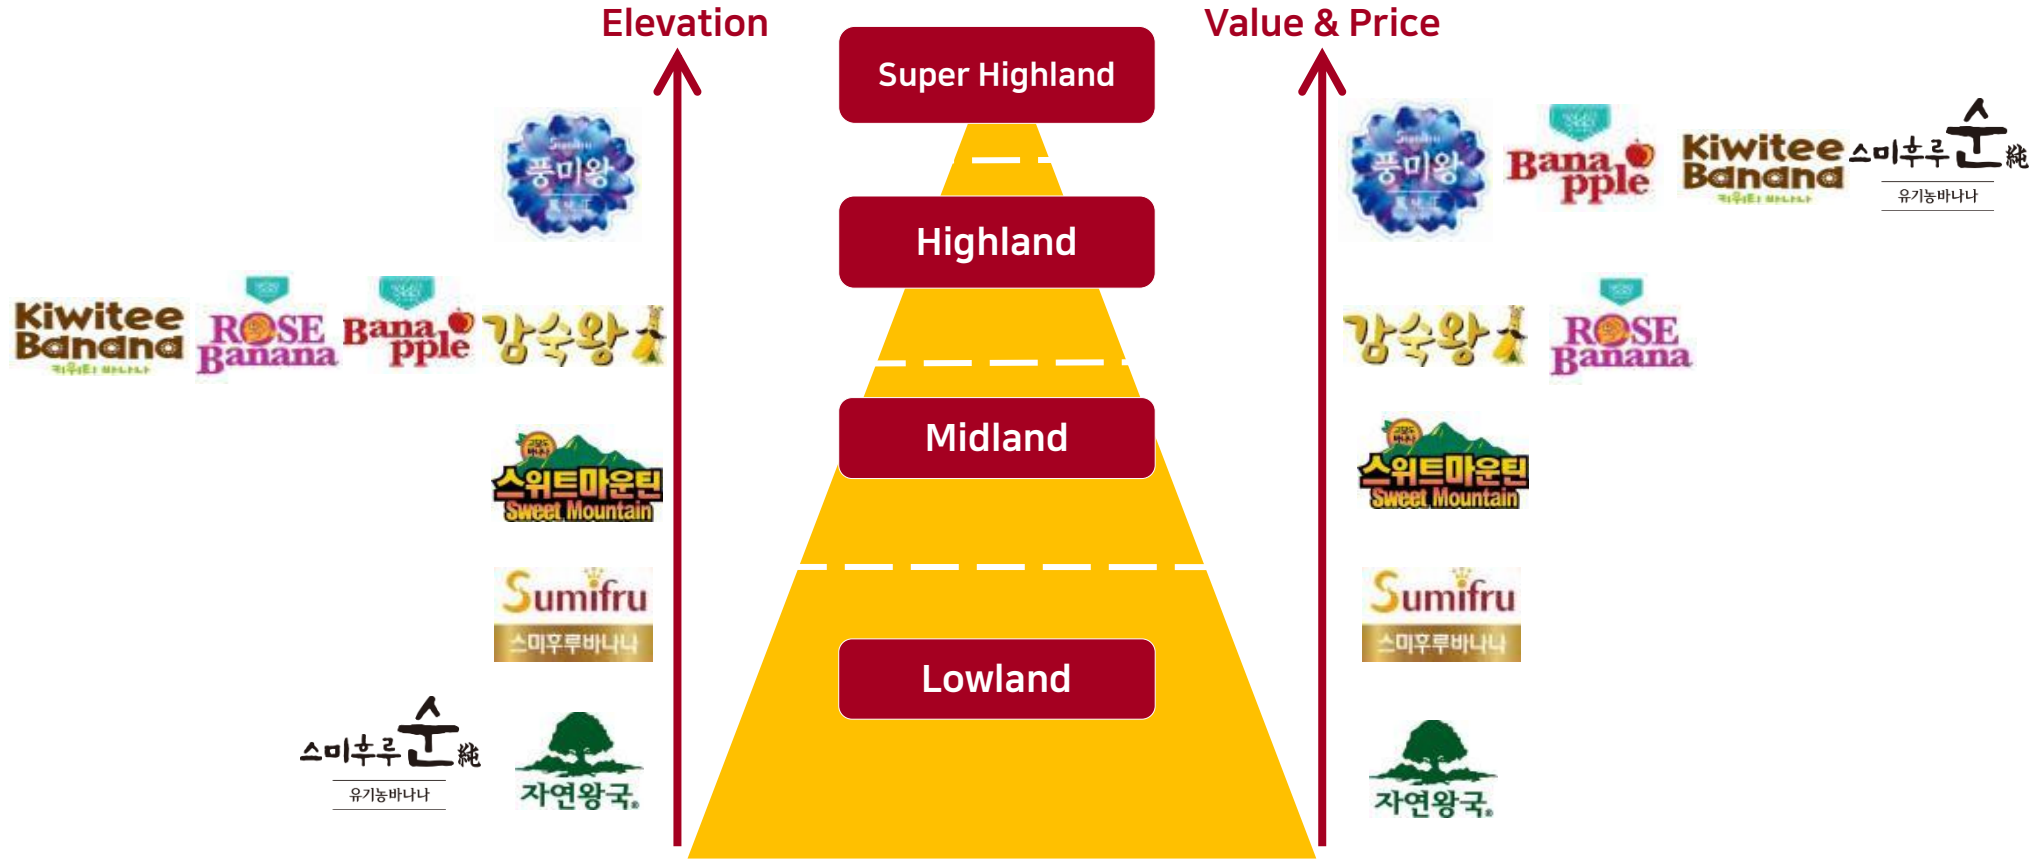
Elevation

Super Highland

Highland

Midland

Lowland

Value & Price

풍미왕

Kiwitee Banana 키위티 바나나

ROSE Banana

Banapple

감숙왕

스위트마운틴 Sweet Mountain

Sumifru 스미후루바나나

스미후루 순 純 유기농바나나

자연왕국

풍미왕

Banapple

Kiwitee Banana 키위티 바나나

스미후루 순 純 유기농바나나

감숙왕

ROSE Banana

스위트마운틴 Sweet Mountain

Sumifru 스미후루바나나

자연왕국